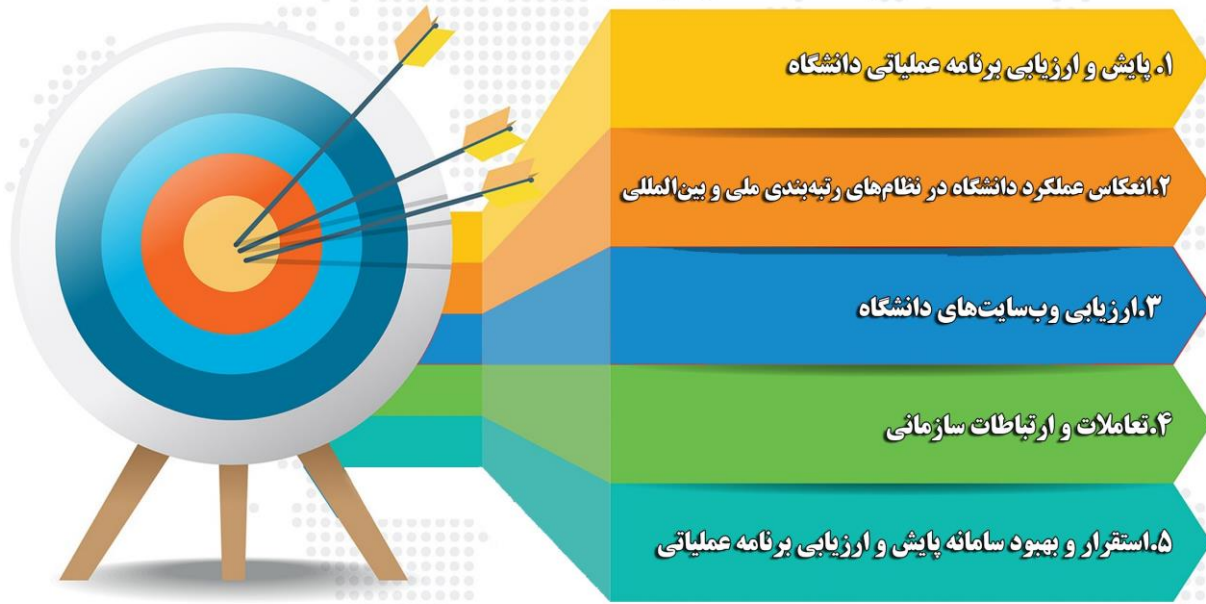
۱. پایش و ارزیابی برنامه عملیاتی دانشگاه

۲.انعکاس عملکرد دانشگاه در نظام‌های رتبه‌بندی ملی و بین‌المللی

۳.ارزیابی وب‌سایت‌های دانشگاه

۴.تعاملات و ارتباطات سازمانی

۵.استقرار و بهبود سامانه پایش و ارزیابی برنامه عملیاتی